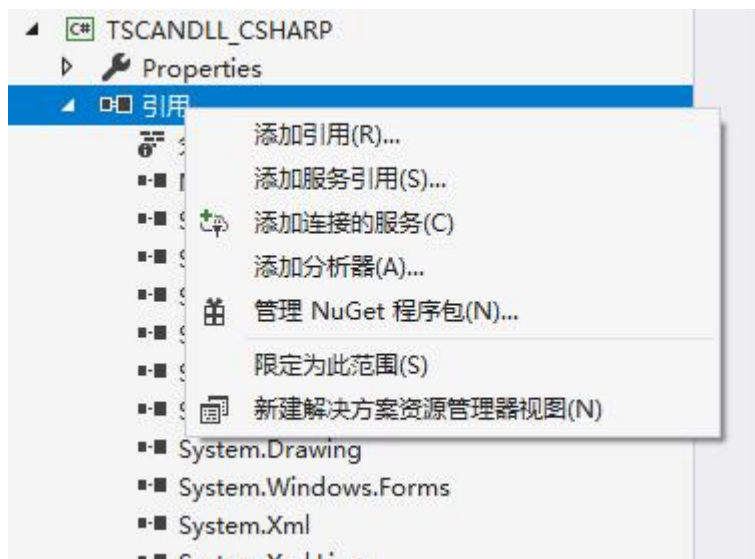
C# TSCANDLL_CSHARP
Properties
引用
添加引用(R)...
添加服务引用(S)...
添加连接的服务(C)
添加分析器(A)...
管理 NuGet 程序包(N)...
限定为此范围(S)
新建解决方案资源管理器视图(N)
System.Drawing
System.Windows.Forms
System.Xml
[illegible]